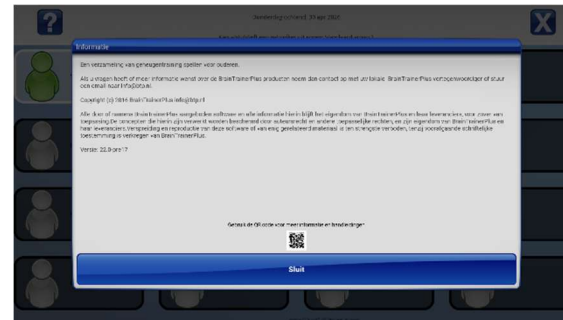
?

Donderdag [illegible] apr 2021

X

Informatie

Een verzameling van geheugentraining spellen voor ouderen.

Als u vragen heeft of meer informatie wenst over de BrainTrainerPlus producten neem dan contact op met uw lokale BrainTrainerPlus vertegenwoordiger of stuur een email naar info@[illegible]

Copyright (c) 2016 BrainTrainerPlus info@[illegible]

Alle door of namens BrainTrainerPlus aangeboden software en alle informatie hierin blijft het eigendom van BrainTrainerPlus en haar leveranciers, voor zover van toepassing de concepten die hierin zijn verwerkt worden beschermd door auteursrecht en andere (intellectuele) rechten en zijn eigendom van BrainTrainerPlus en haar leveranciers. Verspreiding en reproductie van deze software of van enig gerelateerd materiaal is ten strengste verboden, tenzij voorafgaande schriftelijke toestemming is verkregen van BrainTrainerPlus.

Versie: 22.0 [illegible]

Gebruik de QR code voor meer informatie en handleidingen

Sluit